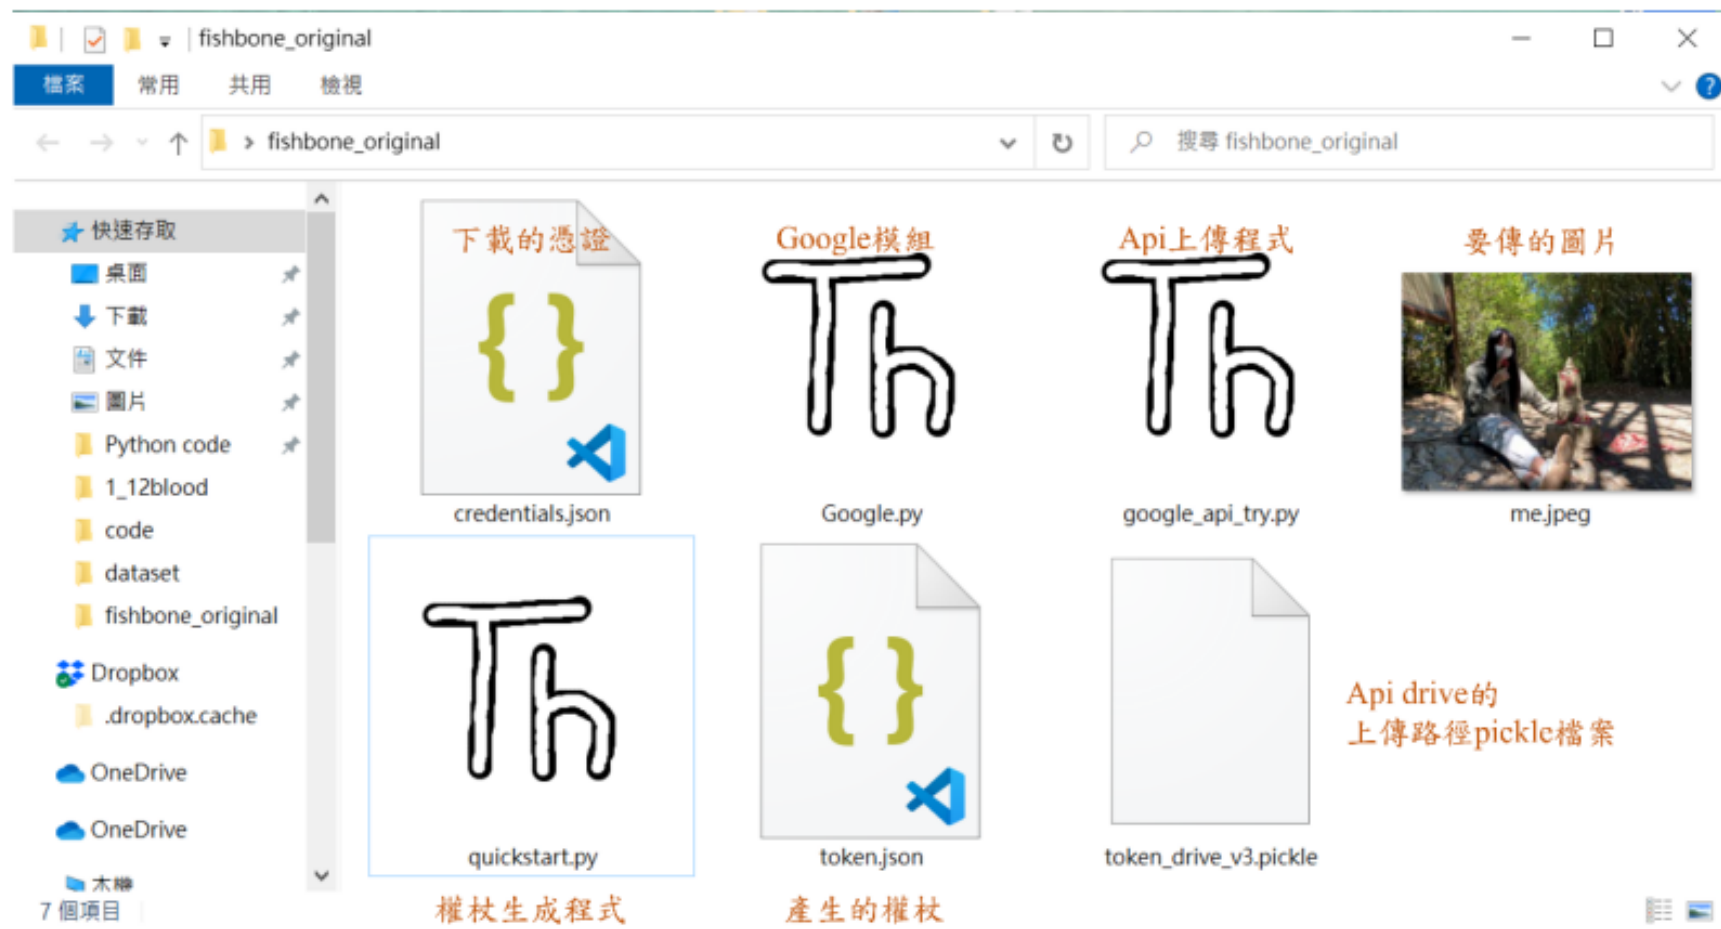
fishbone_original

檔案 常用 共用 檢視

fishbone_original

搜尋 fishbone_original

快速存取
桌面
下載
文件
圖片
Python code
1_12blood
code
dataset
fishbone_original
Dropbox
.dropbox.cache
OneDrive
OneDrive
本機

7 個項目

下載的憑證
credentials.json

Google模組
Google.py

Api上傳程式
google_api_try.py

要傳的圖片
me.jpeg

quickstart.py
權杖生成程式

token.json
產生的權杖

token_drive_v3.pickle

Api drive的
上傳路徑pickle檔案